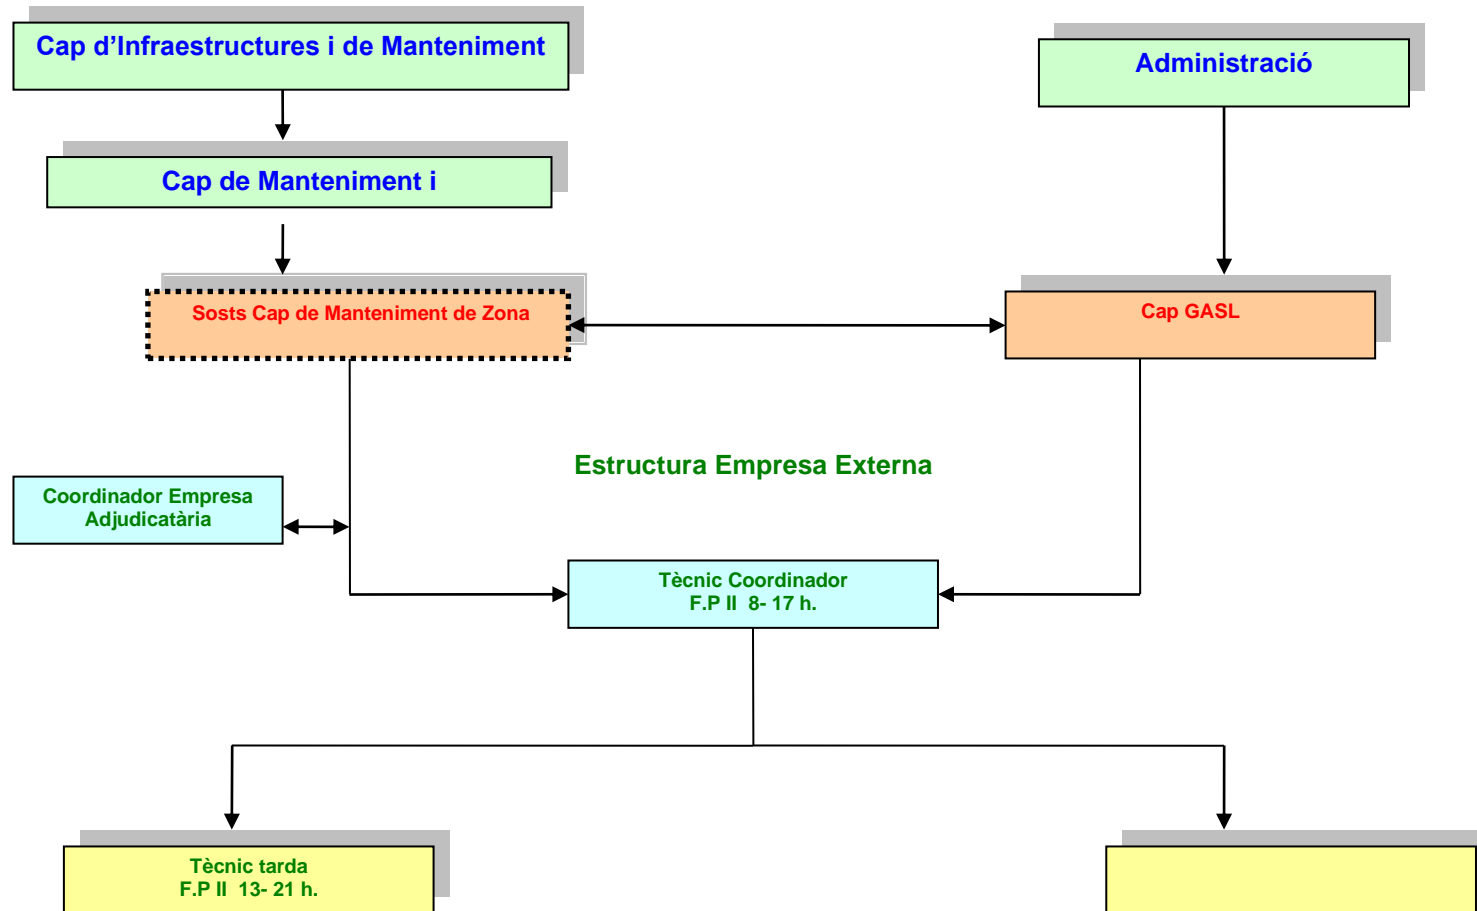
Cap d’Infraestructures i de Manteniment

Administració

Cap de Manteniment i

Sosts Cap de Manteniment de Zona

Cap GASL

Estructura Empresa Externa

Coordinador Empresa Adjudicatària

Tècnic Coordinador
F.P II 8- 17 h.

Tècnic tarda
F.P II 13- 21 h.